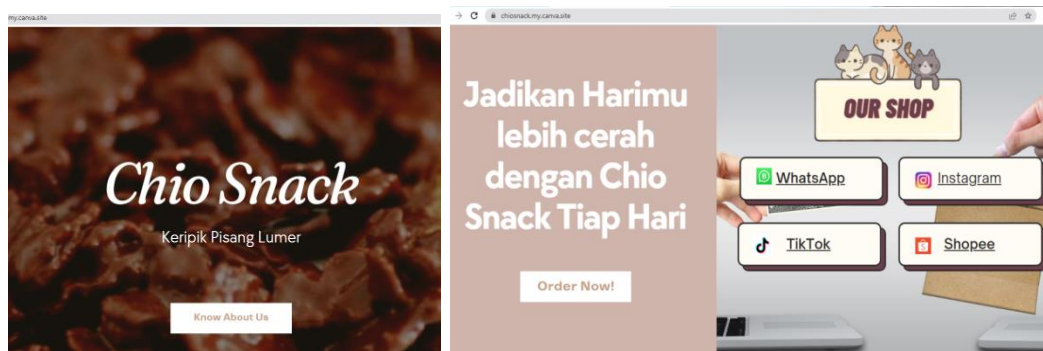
my.canva.site

Chio Snack

Keripik Pisang Lumer

Know About Us

chiosnack.my.canva.site

Jadikan Harimu lebih cerah dengan Chio Snack Tiap Hari

Order Now!

OUR SHOP

WhatsApp

Instagram

TikTok

Shopee